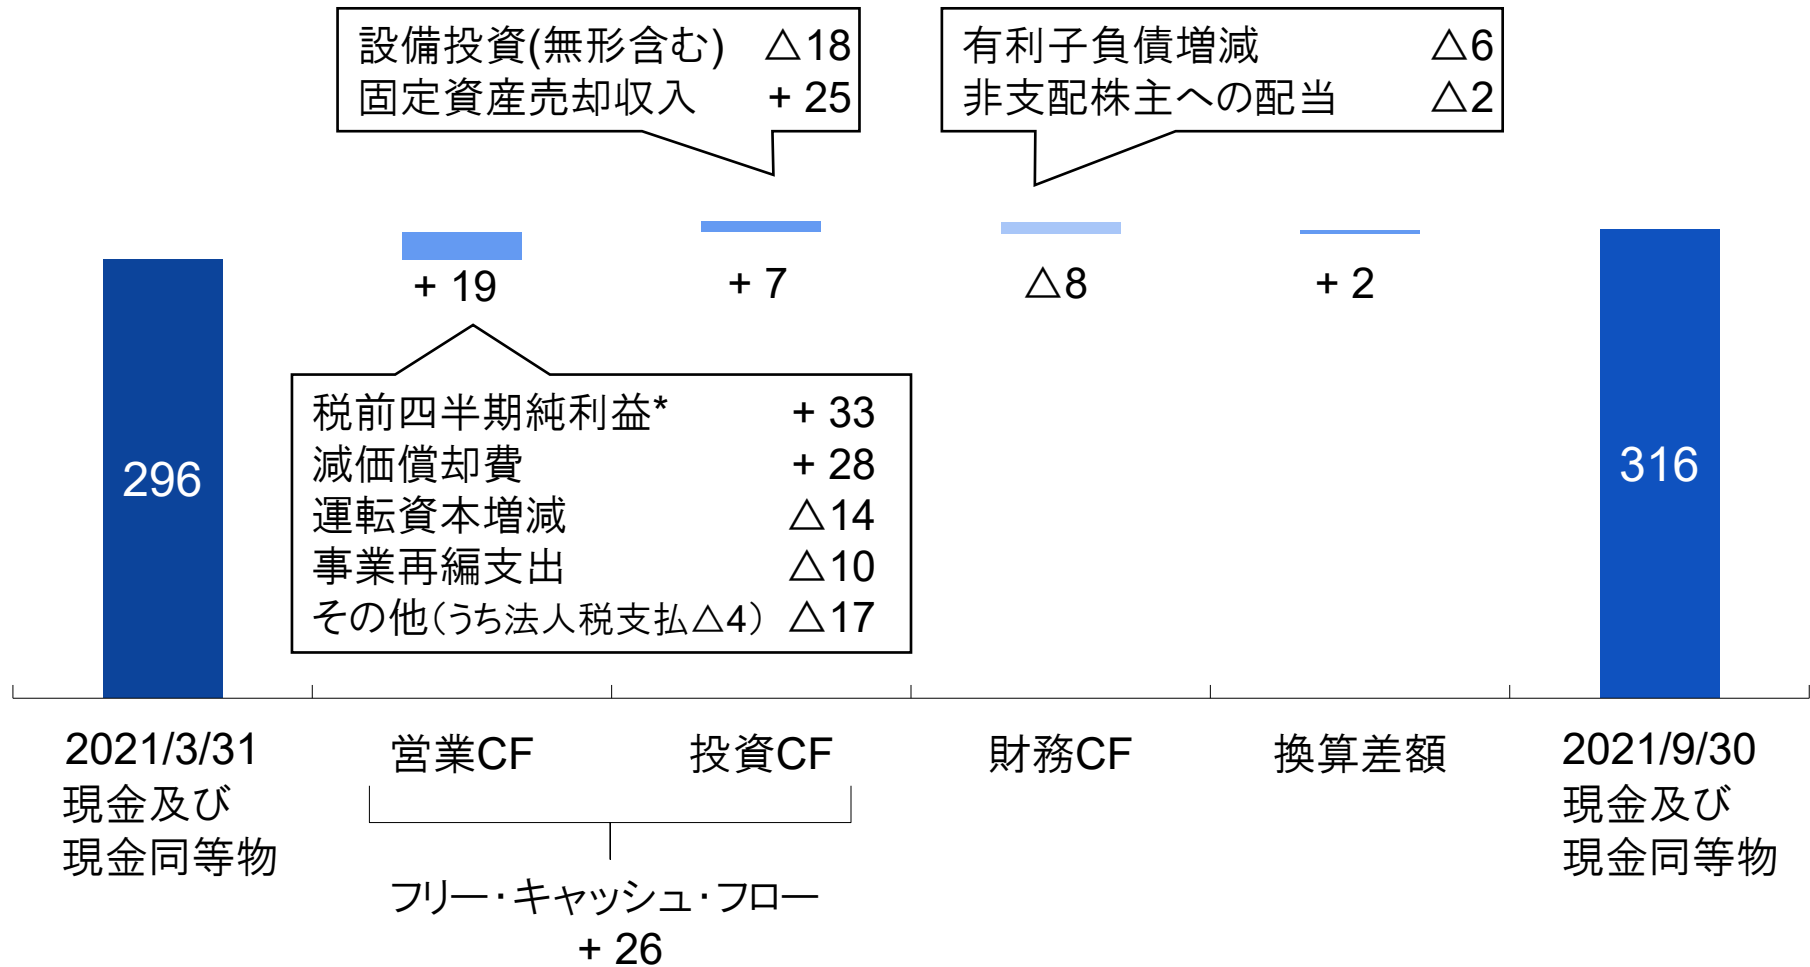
設備投資(無形含む) △18
固定資産売却収入 + 25

有利子負債増減 △6
非支配株主への配当 △2

296

+ 19

+ 7

△8

+ 2

316

税前四半期純利益* + 33
減価償却費 + 28
運転資本増減 △14
事業再編支出 △10
その他(うち法人税支払△4) △17

2021/3/31
現金及び
現金同等物

営業CF

投資CF

財務CF

換算差額

2021/9/30
現金及び
現金同等物

フリー・キャッシュ・フロー
+ 26